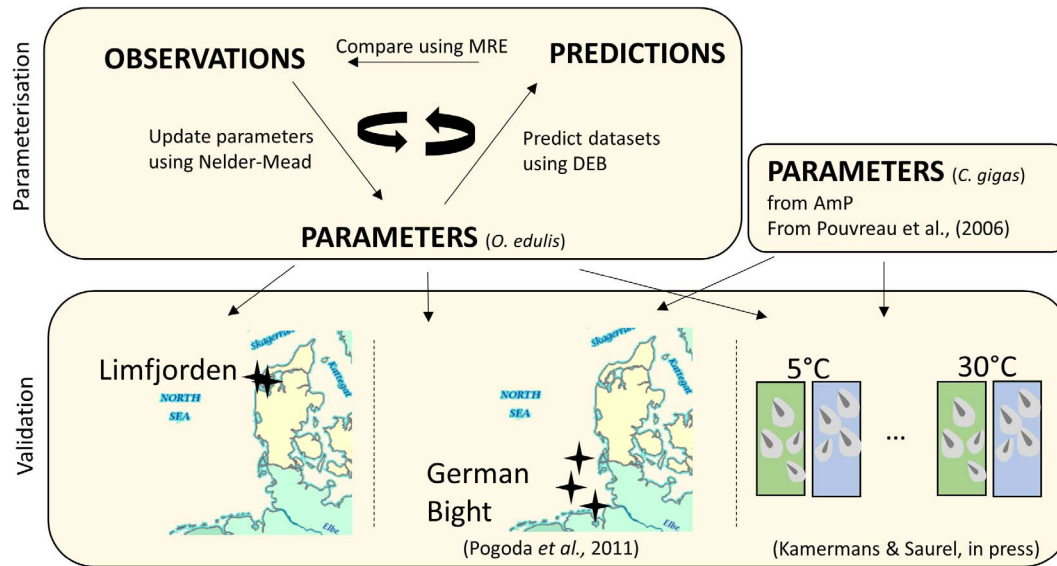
Parameterisation

OBSERVATIONS

Compare using MRE

PREDICTIONS

Update parameters using Nelder-Mead

Predict datasets using DEB

PARAMETERS (*O. edulis*)

PARAMETERS (*C. gigas*)
from AmP
From Pouvreau et al., (2006)

Validation

Limfjorden

Skagerrak

NORTH SEA

Kattegat

NORTH SEA

Skagerrak

Kattegat

German Bight

Elbe

(Pogoda *et al.,* 2011)

5°C

...

30°C

(Kamermans & Saurel, in press)